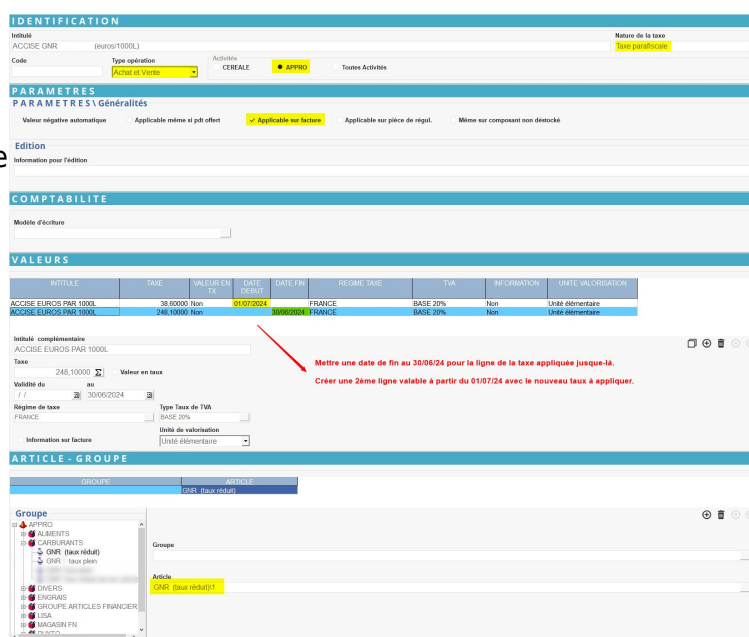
IDENTIFICATION

Intitulé
ACCISE GNR (euros/1000L)

Nature de la taxe
Taxe parafiscale

Code

Type opération
Achat et Vente

Activités
CEREALE
APPRO
Toutes Activités

PARAMETRES

PARAMETRES \ Généralités

Valeur négative automatique
Applicable même si pdt offert
Applicable sur facture
Applicable sur pièce de régul.
Même sur composant non déstocké

Edition

Information pour l'édition

COMPTABILITE

Modèle d'écriture

VALEURS

| INTITULE | TAXE | VALEUR EN TX | DATE DEBUT | DATE FIN | REGIME TAXE | TVA | INFORMATION | UNITE VALORISATION |
|---|---|---|---|---|---|---|---|---|
| ACCISE EUROS PAR 1000L | 38,60000 | Non | 01/07/2024 | | FRANCE | BASE 20% | Non | Unité élémentaire |
| ACCISE EUROS PAR 1000L | 248,10000 | Non | | 30/06/2024 | FRANCE | BASE 20% | Non | Unité élémentaire |

Intitulé complémentaire
ACCISE EUROS PAR 1000L

Taxe
248,10000
Valeur en taux

Validité du
/ /
au
30/06/2024

Régime de taxe
FRANCE

Type Taux de TVA
BASE 20%

Unité de valorisation
Unité élémentaire

Information sur facture

Mettre une date de fin au 30/06/24 pour la ligne de la taxe appliquée jusque-là.

Créer une 2ème ligne valable à partir du 01/07/24 avec le nouveau taux à appliquer.

ARTICLE - GROUPE

| GROUPE | ARTICLE |
|---|---|
| | GNR (taux réduit) |

Groupe
APPRO
ALIMENTS
CARBURANTS
GNR (taux réduit)
GNR taux plein
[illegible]
DIVERS
ENGRAIS
GROUPE ARTICLES FINANCIER
LISA
MAGASIN FN
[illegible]

Groupe

Article
GNR (taux réduit)\1